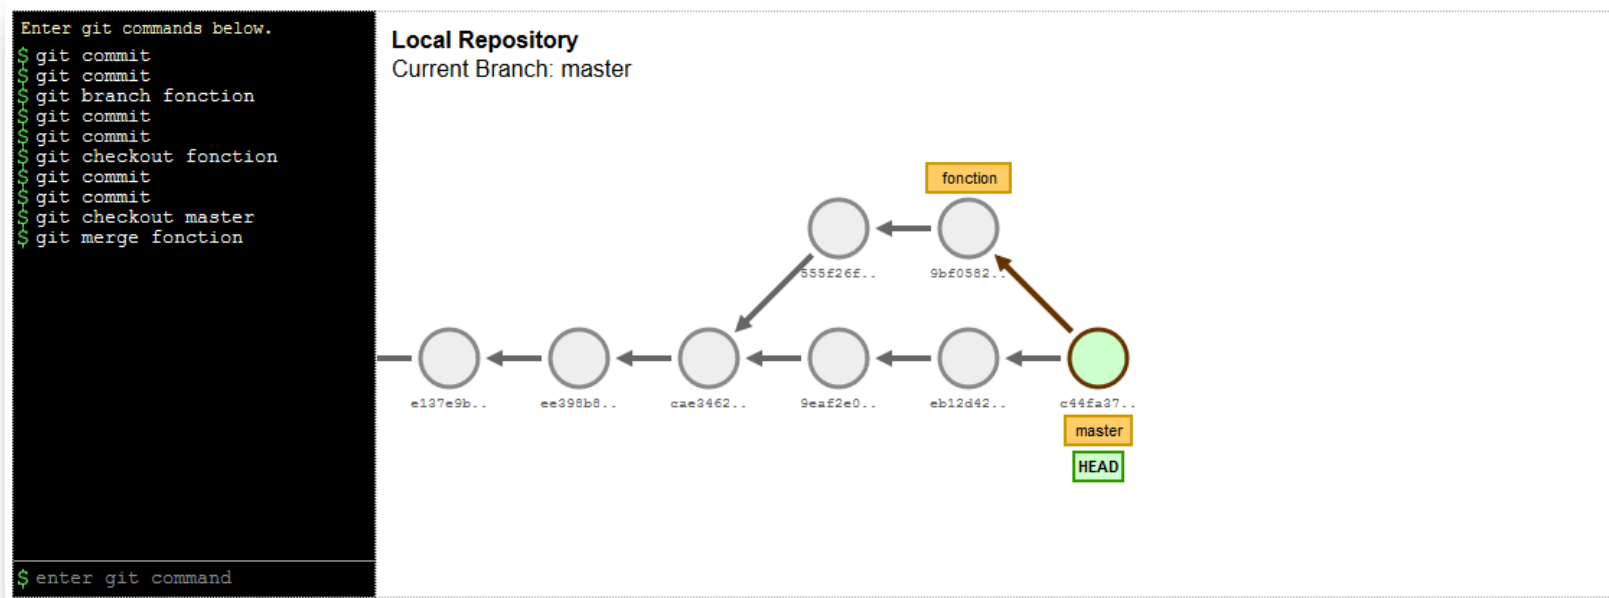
Enter git commands below.
$ git commit
$ git commit
$ git branch fonction
$ git commit
$ git commit
$ git checkout fonction
$ git commit
$ git commit
$ git checkout master
$ git merge fonction

$ enter git command

Local Repository
Current Branch: master

fonction

555f26f..
9bf0582..

e137e9b..
ee398b8..
cae3462..
9eaf2e0..
eb12d42..
c44fa37..

master
HEAD